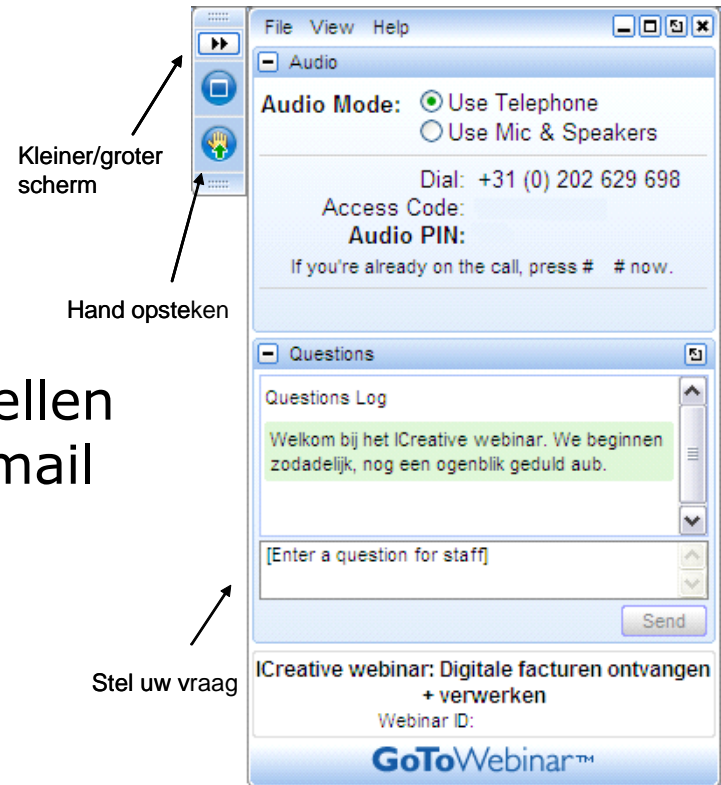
Kleiner/groter scherm

Hand opsteken

ellen
mail

Stel uw vraag

File View Help

Audio

Audio Mode: Use Telephone
Use Mic & Speakers

Dial: +31 (0) 202 629 698
Access Code:
Audio PIN:
If you're already on the call, press # # now.

Questions

Questions Log

Welkom bij het ICreative webinar. We beginnen zodadelijk, nog een ogenblik geduld aub.

[Enter a question for staff]

Send

ICreative webinar: Digitale facturen ontvangen + verwerken
Webinar ID:

GoToWebinar™